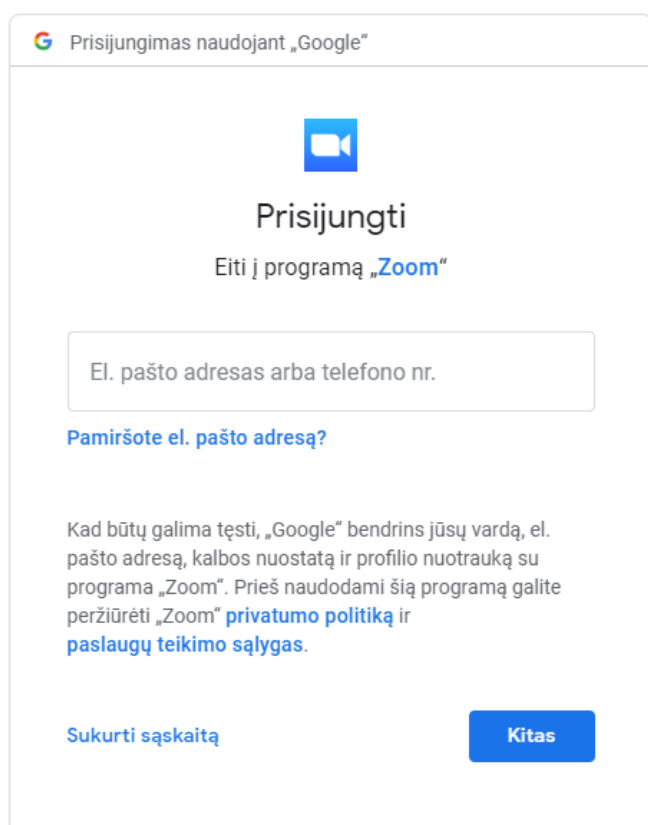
G Prisijungimas naudojant „Google“

Prisijungti

Eiti į programą „Zoom“

El. pašto adresas arba telefono nr.

Pamiršote el. pašto adresą?

Kad būtų galima tęsti, „Google“ bendrins jūsų vardą, el. pašto adresą, kalbos nuostatą ir profilio nuotrauką su programa „Zoom“. Prieš naudodami šią programą galite peržiūrėti „Zoom“ privatumo politiką ir paslaugų teikimo sąlygas.

Sukurti sąskaitą

Kitas